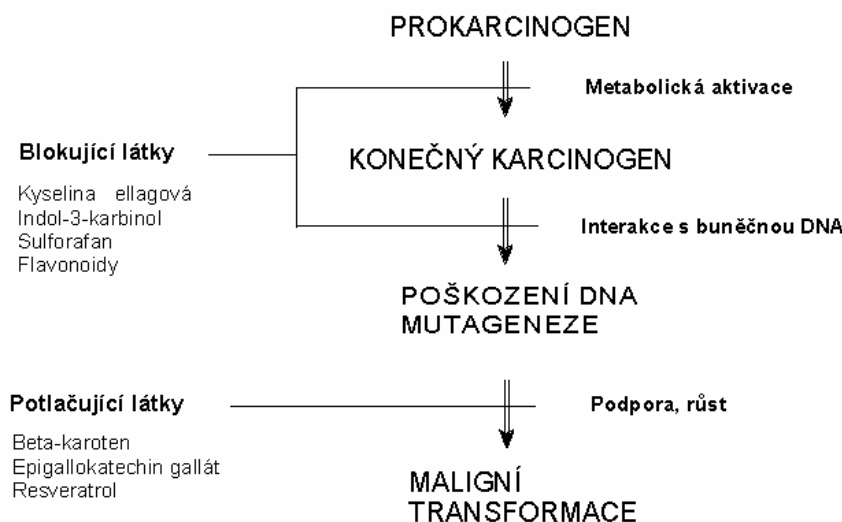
PROKARCINOGEN

Metabolická aktivace

Blokující látky

Kyselina ellagová
Indol-3-karbinol
Sulforafan
Flavonoidy

KONEČNÝ KARCINOGEN

Interakce s buněčnou DNA

POŠKOZENÍ DNA
MUTAGENEZE

Potlačující látky

Beta-karoten
Epigallokatechin gallát
Resveratrol

Podpora, růst

MALIGNÍ
TRANSFORMACE